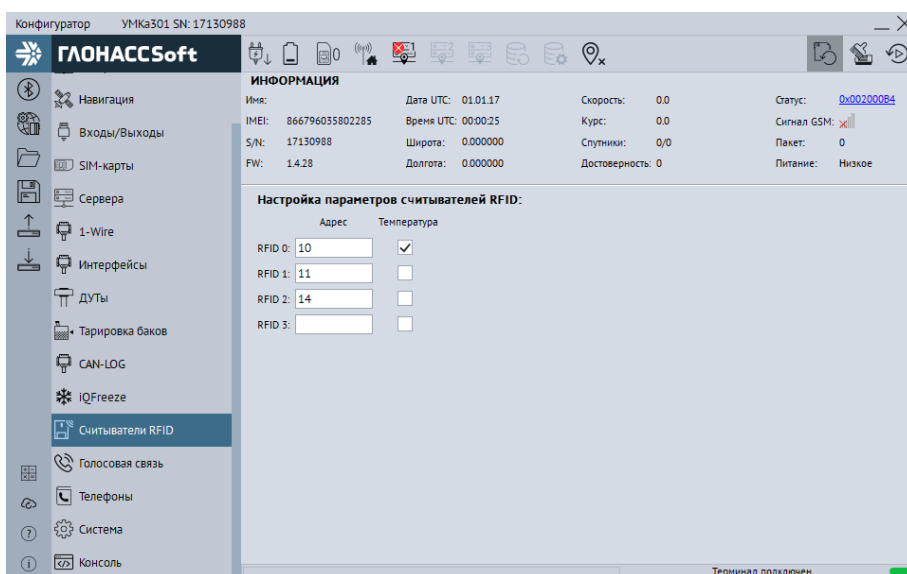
Конфигуратор УМКа301 SN: 17130988

ГЛОНАССSoft

Навигация
Входы/Выходы
SIM-карты
Сервера
1-Wire
Интерфейсы
ДУТы
Тарировка баков
CAN-LOG
iQFreeze
Считыватели RFID
Голосовая связь
Телефоны
Система
Консоль

ИНФОРМАЦИЯ

| Имя: | | Дата UTC: | 01.01.17 | Скорость: | 0.0 | Статус: | 0x002000B4 |
|---|---|---|---|---|---|---|---|
| IMEI: | 866796035802285 | Время UTC: | 00:00:25 | Курс: | 0.0 | Сигнал GSM: | |
| S/N: | 17130988 | Широта: | 0.000000 | Спутники: | 0/0 | Пакет: | 0 |
| FW: | 1.4.28 | Долгота: | 0.000000 | Достоверность: | 0 | Питание: | Низкое |

Настройка параметров считывателей RFID:

| | Адрес | Температура |
|---|---|---|
| RFID 0: | 10 | ✓ |
| RFID 1: | 11 | |
| RFID 2: | 14 | |
| RFID 3: | | |

Терминал подключен